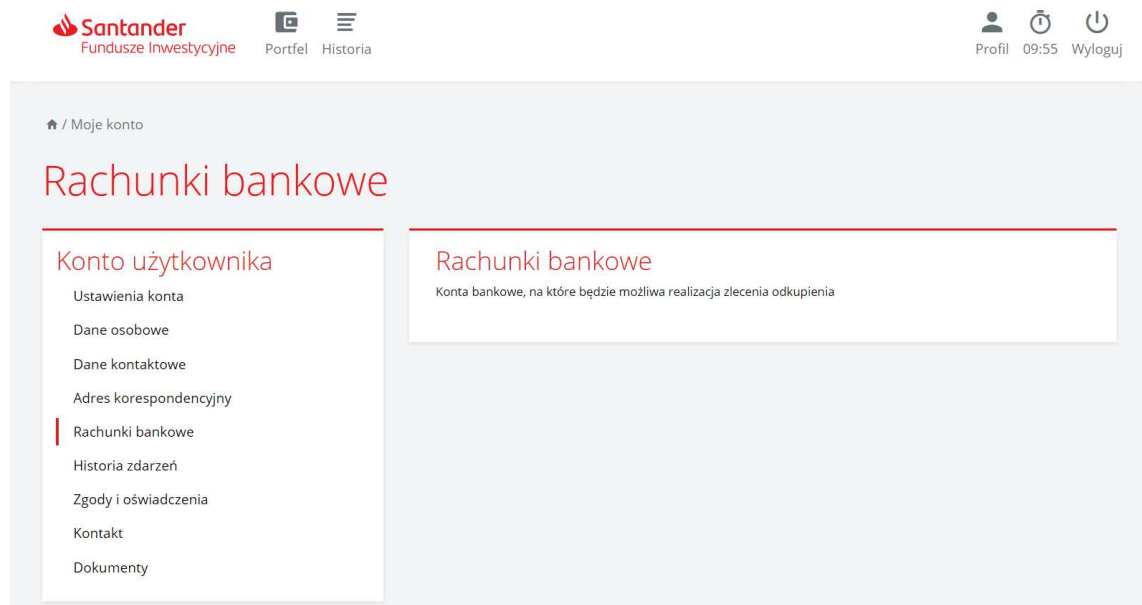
Santander
Fundusze Inwestycyjne

Portfel Historia

Profil 09:55 Wyloguj

/ Moje konto

Rachunki bankowe

Konto użytkownika

Ustawienia konta
Dane osobowe
Dane kontaktowe
Adres korespondencyjny
Rachunki bankowe
Historia zdarzeń
Zgody i oświadczenia
Kontakt
Dokumenty

Rachunki bankowe

Konta bankowe, na które będzie możliwa realizacja zlecenia odkupienia